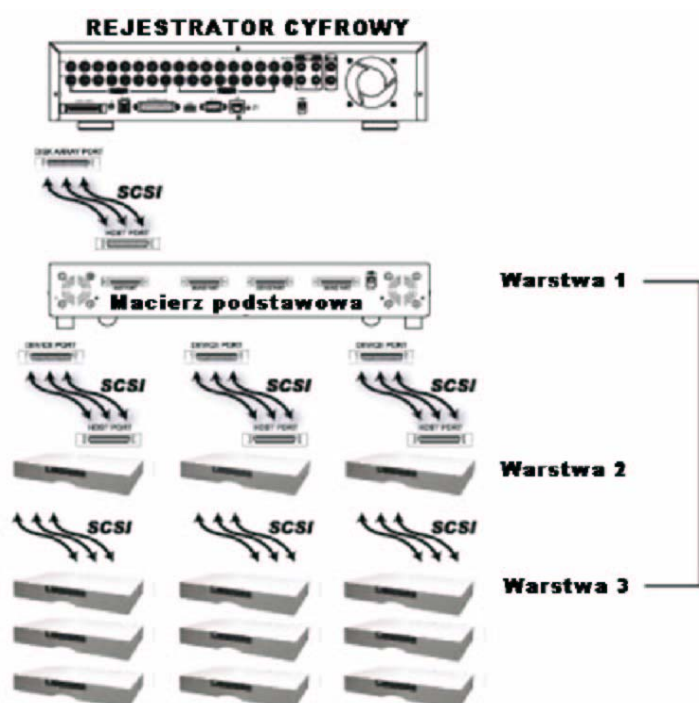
REJESTRATOR CYFROWY

DISK ARRAY PORT

SCSI

HOST PORT

Macierz podstawowa

Warstwa 1

DEVICE PORT

SCSI

HOST PORT

DEVICE PORT

SCSI

HOST PORT

DEVICE PORT

SCSI

HOST PORT

Warstwa 2

SCSI

SCSI

SCSI

Warstwa 3